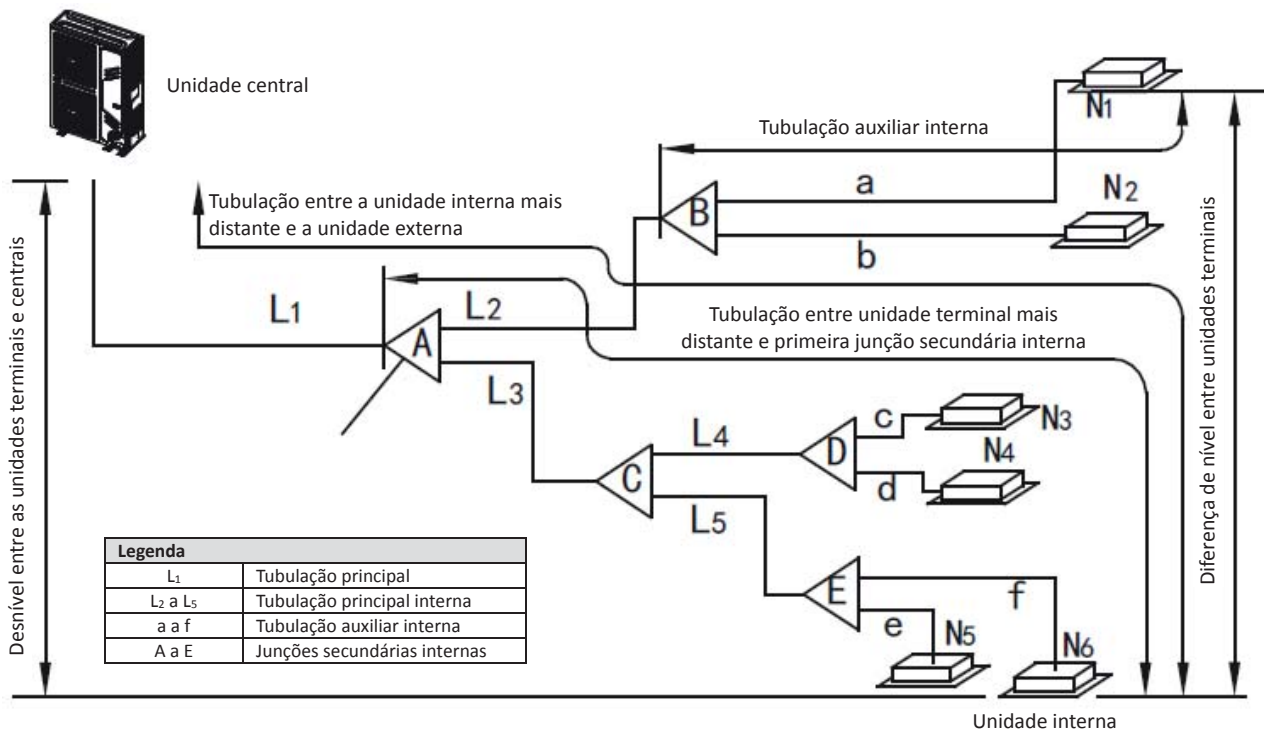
Unidade central

$N_1$

Tubulação auxiliar interna

Tubulação entre a unidade interna mais distante e a unidade externa

B

a

$N_2$

b

$L_1$

$L_2$

A

Tubulação entre unidade terminal mais distante e primeira junção secundária interna

$L_3$

$L_4$

D

c

$N_3$

$N_4$

C

d

$L_5$

E

f

e

$N_5$

$N_6$

Desnível entre as unidades terminais e centrais

Diferença de nível entre unidades terminais

| Legenda | |
|---|---|
| $L_1$ | Tubulação principal |
| $L_2$ a $L_5$ | Tubulação principal interna |
| a a f | Tubulação auxiliar interna |
| A a E | Junções secundárias internas |

Unidade interna